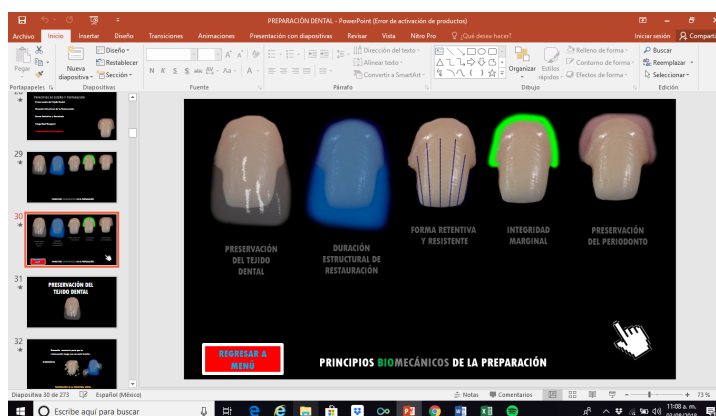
PREPARACIÓN DENTAL - PowerPoint (Error de activación de productos)

Iniciar sesión Compartir

Archivo Inicio Insertar Diseño Transiciones Animaciones Presentación con diapositivas Revisar Vista Nitro Pro ¿Qué desea hacer?

Pegar Nueva diapositiva Diseño Restablecer Sección Portapapeles Diapositivas Fuente Párrafo Dirección del texto Alinear texto Convertir a SmartArt Organizar Estilos rápidos Relleno de forma Contorno de forma Efectos de forma Dibujo Buscar Reemplazar Seleccionar Edición

29

30

31 PRESERVACIÓN DEL TEJIDO DENTAL

32

PRESERVACIÓN DEL TEJIDO DENTAL

DURACIÓN ESTRUCTURAL DE RESTAURACIÓN

FORMA RETENTIVA Y RESISTENTE

INTEGRIDAD MARGINAL

PRESERVACIÓN DEL PERIODONTO

REGRESAR A MENÚ

PRINCIPIOS BIOMECÁNICOS DE LA PREPARACIÓN

Diapositiva 30 de 273 Español (México) Notas Comentarios 73 %

Escribe aquí para buscar

11:08 a. m.